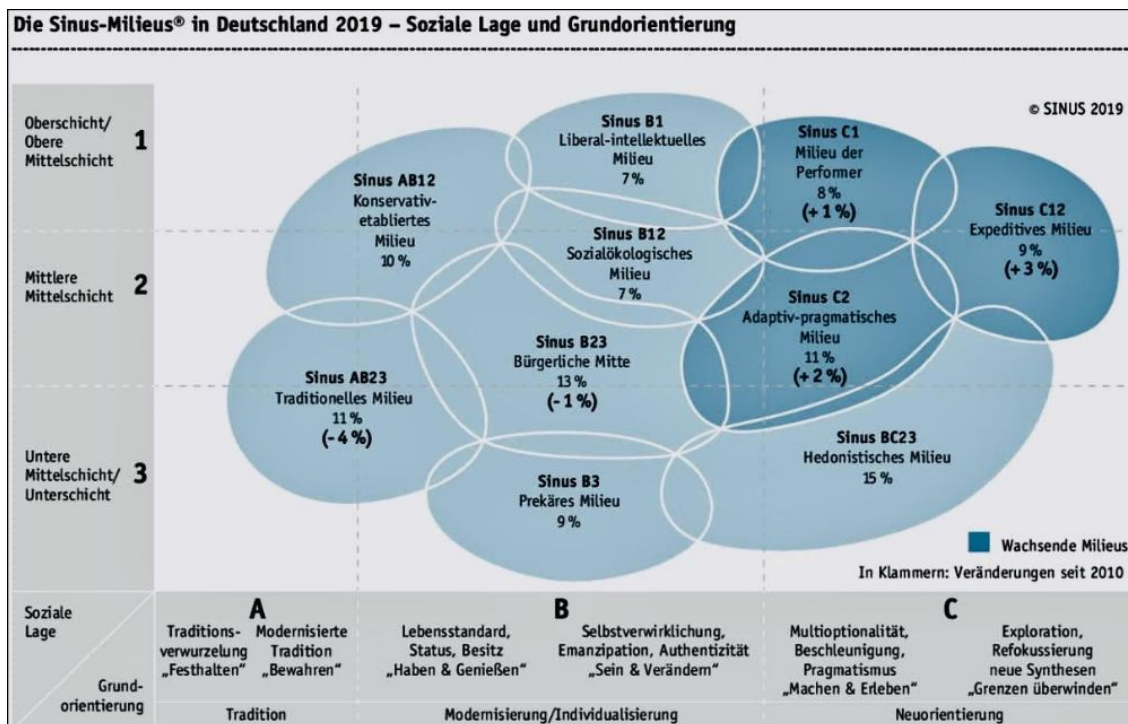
Die Sinus-Milieus® in Deutschland 2019 – Soziale Lage und Grundorientierung

© SINUS 2019

Oberschicht/ Obere Mittelschicht 1

Mittlere Mittelschicht 2

Untere Mittelschicht/ Unterschicht 3

Sinus B1
Liberal-intellektuelles Milieu
7 %

Sinus C1
Milieu der Performer
8 %
(+ 1 %)

Sinus AB12
Konservativ-etabliertes Milieu
10 %

Sinus B12
Sozialökologisches Milieu
7 %

Sinus C12
Expeditives Milieu
9 %
(+ 3 %)

Sinus C2
Adaptiv-pragmatisches Milieu
11 %
(+ 2 %)

Sinus B23
Bürgerliche Mitte
13 %
(- 1 %)

Sinus AB23
Traditionelles Milieu
11 %
(- 4 %)

Sinus BC23
Hedonistisches Milieu
15 %

Sinus B3
Prekäres Milieu
9 %

Wachsende Milieus

In Klammern: Veränderungen seit 2010

Soziale Lage

Grund-orientierung

A
Traditions-verwurzelung „Festhalten"
Modernisierte Tradition „Bewahren"
Tradition

B
Lebensstandard, Status, Besitz „Haben & Genießen"
Selbstverwirklichung, Emanzipation, Authentizität „Sein & Verändern"
Modernisierung/Individualisierung

C
Multioptionalität, Beschleunigung, Pragmatismus „Machen & Erleben"
Exploration, Refokussierung neue Synthesen „Grenzen überwinden"
Neuorientierung